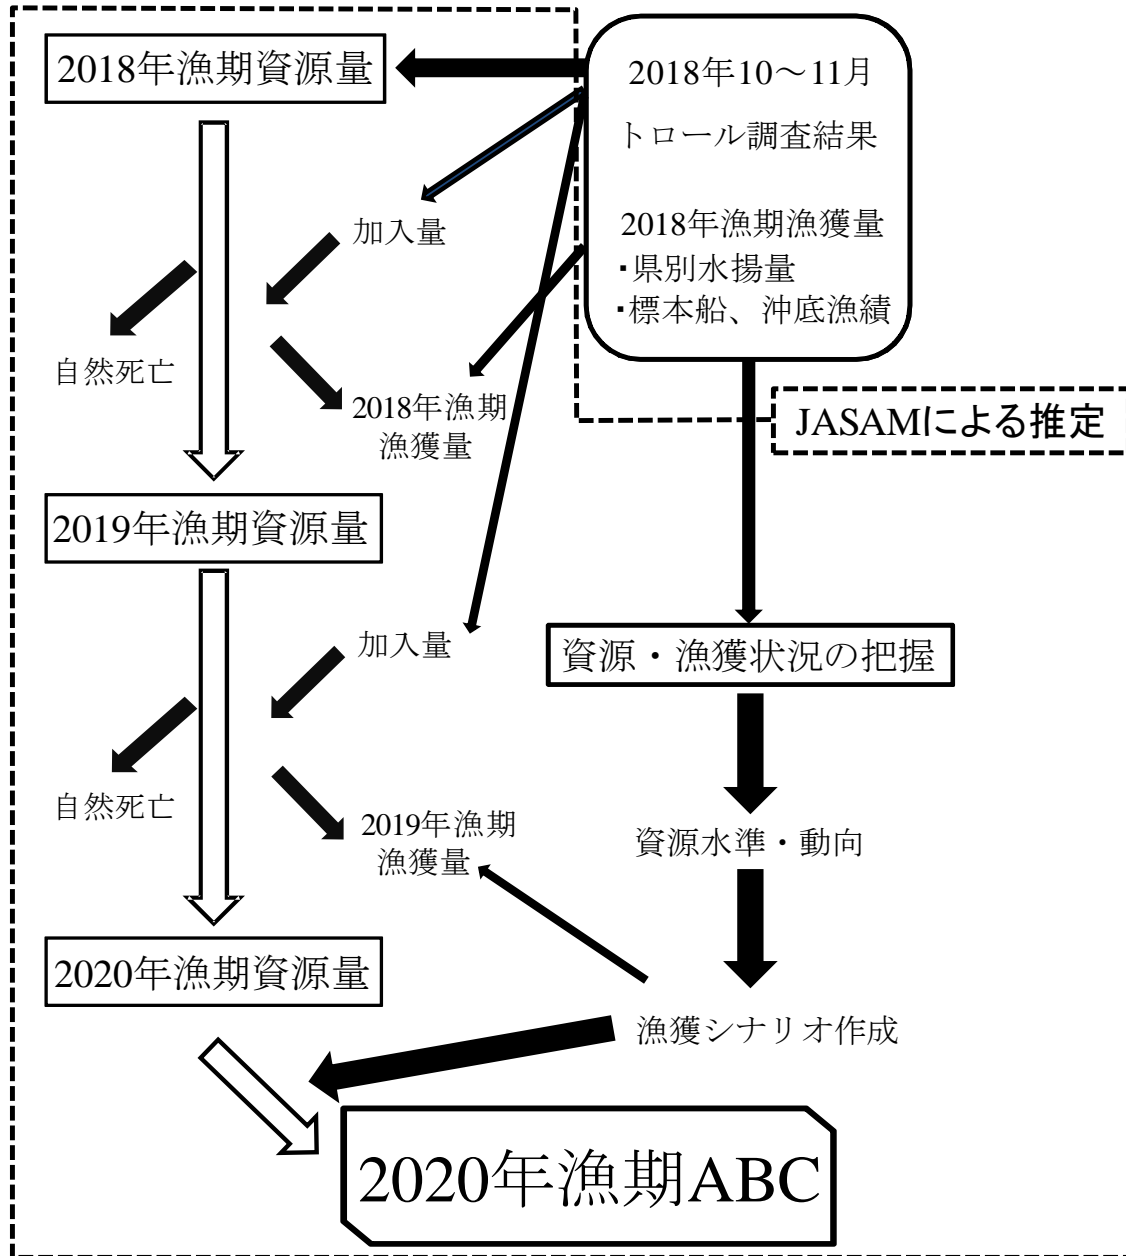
2018年漁期資源量

2018年10～11月
トロール調査結果

2018年漁期漁獲量
･県別水揚量
･標本船、沖底漁績

加入量

自然死亡

2018年漁期
漁獲量

JASAMによる推定

2019年漁期資源量

加入量

資源・漁獲状況の把握

自然死亡

2019年漁期
漁獲量

資源水準・動向

2020年漁期資源量

漁獲シナリオ作成

2020年漁期ABC